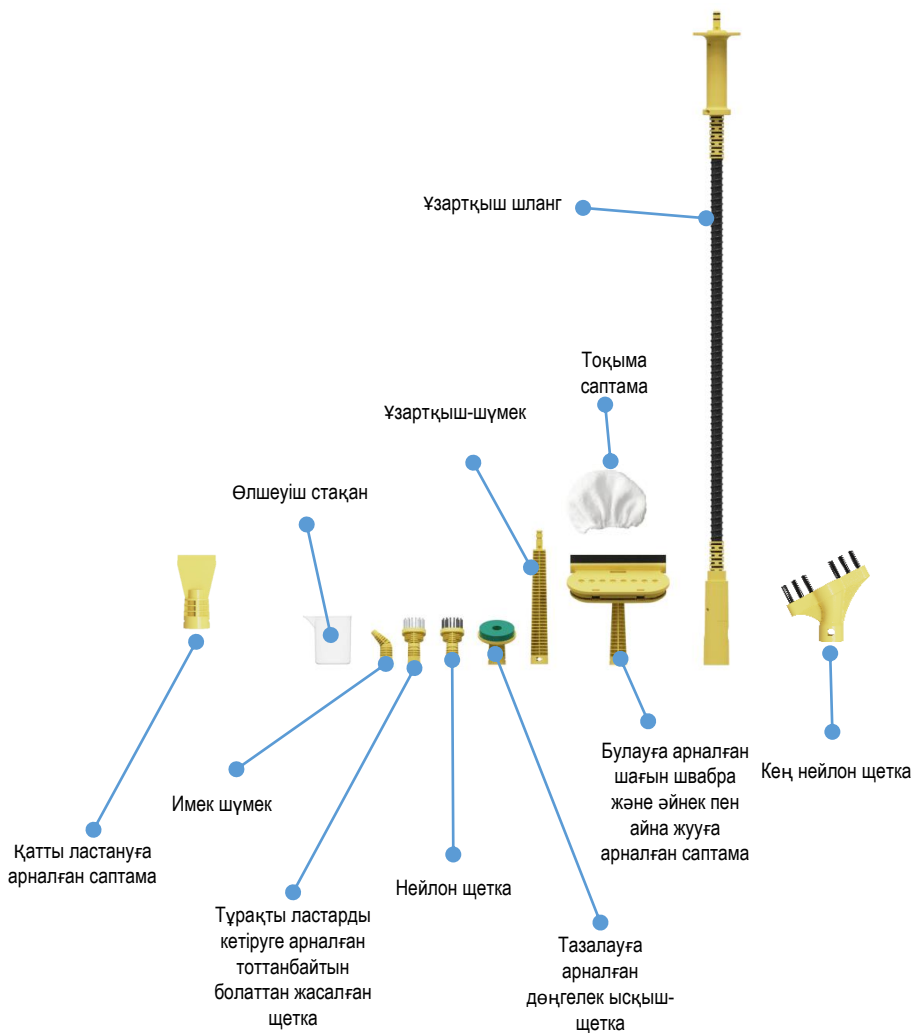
Ұзартқыш шланг

Тоқыма саптама

Ұзартқыш-шүмек

Өлшеуіш стақан

Булауға арналған шағын швабра және әйнек пен айна жууға арналған саптама

Кең нейлон щетка

Имек шүмек

Қатты ластануға арналған саптама

Нейлон щетка

Тұрақты ластарды кетіруге арналған тоттанбайтын болаттан жасалған щетка

Тазалауға арналған дөңгелек ысқыш-щетка